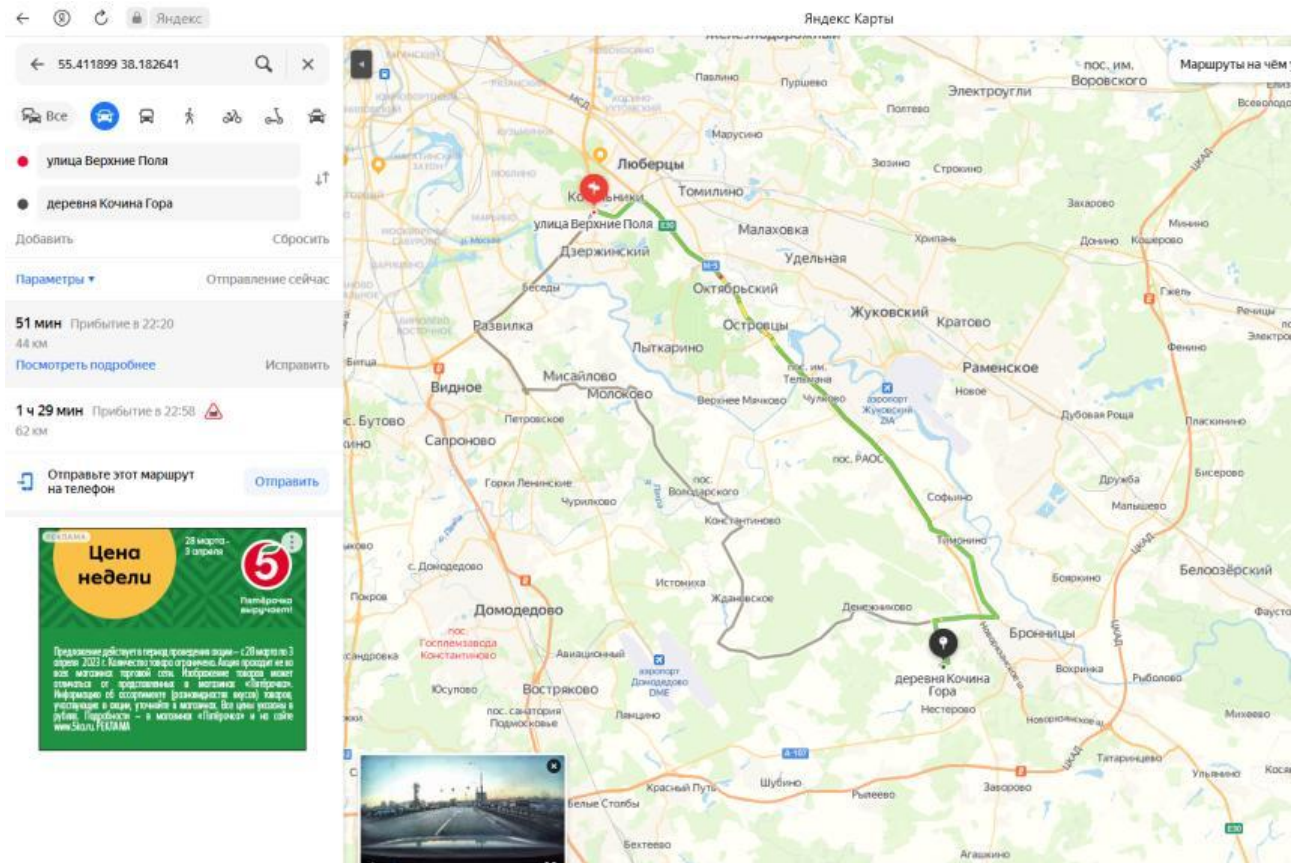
Яндекс
Яндекс Карты

55.411899 38.182641

Все

улица Верхние Поля
деревня Кочина Гора

Добавить
Сбросить

Параметры ▾
Отправление сейчас

51 мин Прибытие в 22:20
44 км
Посмотреть подробнее
Исправить

1 ч 29 мин Прибытие в 22:58
62 км

Отправьте этот маршрут на телефон
Отправить

РЕКЛАМА
Цена недели
28 марта – 3 апреля
5
Пятёрочка выручает!
Предложение действует в период проведения акции – с 28 марта по 3 апреля 2023 г. Количество товара ограничено. Акция проходит не во всех магазинах торговой сети. Изображение товаров может отличаться от представленного в магазинах «Пятёрочка». Информацию об ассортименте (разновидностях вкусов) товаров, участвующих в акции, уточняйте в магазинах. Все цены указаны в рублях. Подробности – в магазинах «Пятёрочка» и на сайте www.5ka.ru. РЕКЛАМА

Маршруты на чём у
Железнодорожный
Павлино
Пуршево
пос. им. Воровского
Электроугли
Полтево
Марусино
Люберцы
Зюзино
Строкино
Котельники
Томилино
улица Верхние Поля
Е30
Малаховка
Захарово
Хрипань
Донино
Кошерово
Минино
Дзержинский
Удельная
М-5
Беседы
Октябрьский
Гжель
Жуковский
Кратово
Развилка
Островцы
Речицы
Электроуглі
Фенино
Лыткарино
пос. им. Телмана
Раменское
Битца
Видное
Мисайлово
Молоково
Верхнее Мячково
Чулково
аэропорт Жуковский ZIA
Новое
пос. Бутово
Петровское
Дубовая Роща
Плаксинино
Сапроново
пос. РАОС
Горки Ленинские
пос. Володарского
Чурилково
Софьино
Дружба
Бисерово
Малышево
Константиново
Тимонино
с. Домодедово
Белоозёрский
Истомина
Ждановское
Боярнино
Покров
Домодедово
Денежниково
Фаусто
ЦКАД
Бронницы
пос. Госплемзавода Константиново
Авиационный
аэропорт Домодедово DME
Вохринка
Рыболово
деревня Кочина Гора
Юсупово
Востряково
Нестерово
пос. санатория Подмосковье
Ламцино
Новорязанское ш.
Михеево
А-107
Татаринцево
Красный Путь
Шубино
Рылеево
Заворово
Ульянино
Белые Столбы
Бехтеево
Аргунино
Новорязанское ш.